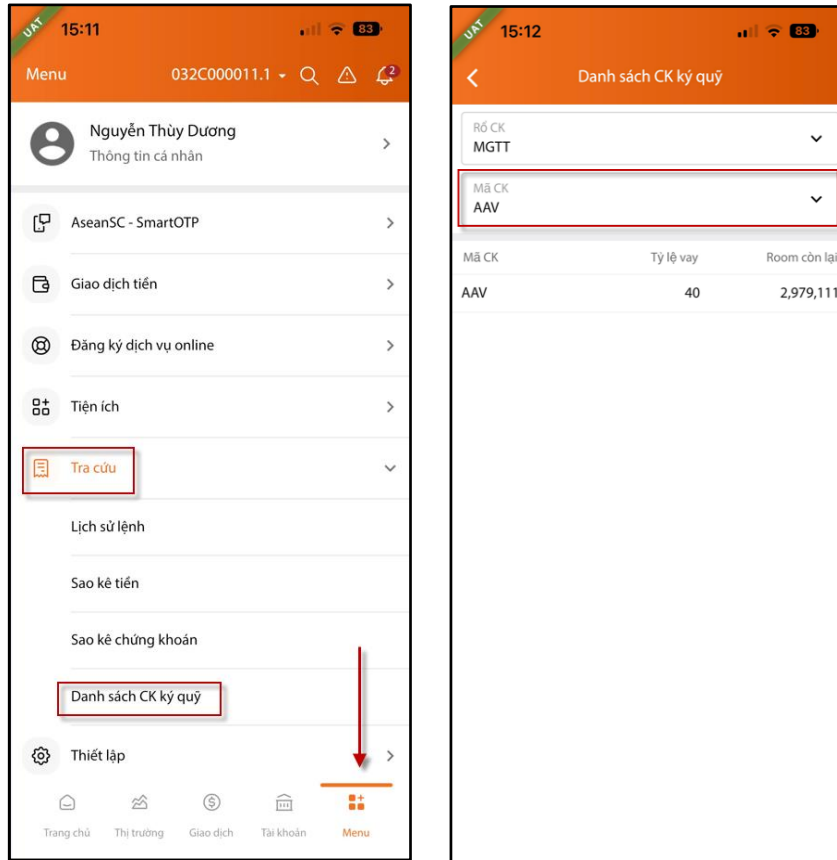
UAT 15:11 83

Menu 032C000011.1 2

Nguyễn Thùy Dương
Thông tin cá nhân

AseanSC - SmartOTP

Giao dịch tiền

Đăng ký dịch vụ online

Tiện ích

Tra cứu

Lịch sử lệnh

Sao kê tiền

Sao kê chứng khoán

Danh sách CK ký quỹ

Thiết lập

Trang chủ Thị trường Giao dịch Tài khoản Menu

UAT 15:12 83

Danh sách CK ký quỹ

Rổ CK
MGTT

Mã CK
AAV

| Mã CK | Tỷ lệ vay | Room còn lại |
|---|---|---|
| AAV | 40 | 2,979,111 |